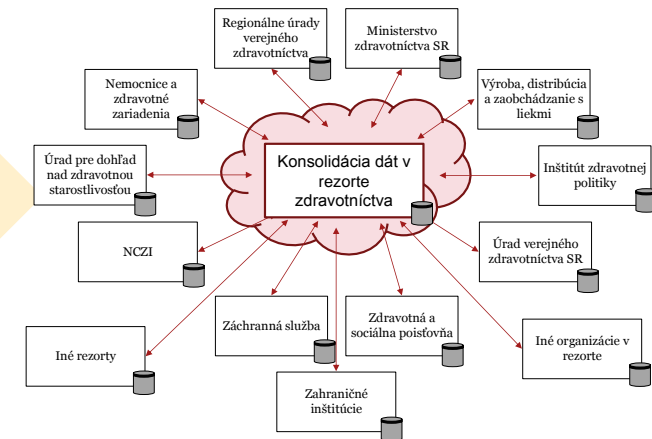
Regionálne úrady verejného zdravotníctva

Ministerstvo zdravotníctva SR

Nemocnice a zdravotné zariadenia

Výroba, distribúcia a zaobchádzanie s liekmi

Úrad pre dohľad nad zdravotnou starostlivosťou

Konsolidácia dát v rezorte zdravotníctva

Inštitút zdravotnej politiky

NCZI

Úrad verejného zdravotníctva SR

Záchranná služba

Zdravotná a sociálna poisťovňa

Iné rezorty

Iné organizácie v rezorte

Zahraničné inštitúcie